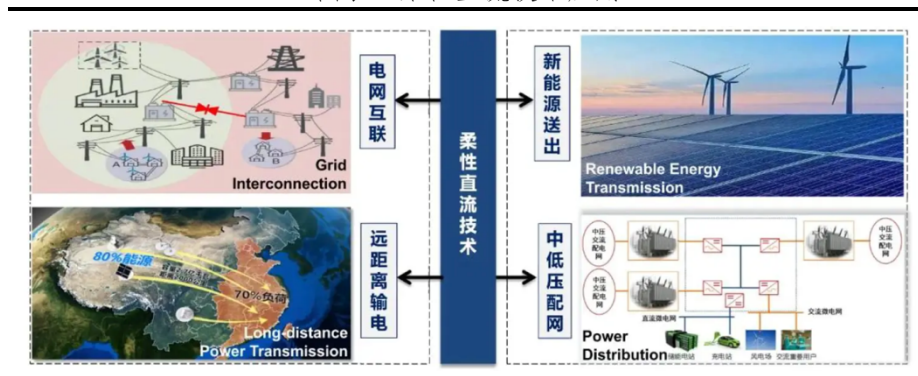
柔性直流技术

电网互联

Grid Interconnection

新能源送出

Renewable Energy Transmission

远距离输电

80%能源

70%负荷

Long-distance Power Transmission

中低压配网

中压交流配电网

中压交流配电网

中压交流配电网

中压交流配电网

直流微电网

交流微电网

Power Distribution

储能电站

充电站

风电场

交流重要用户